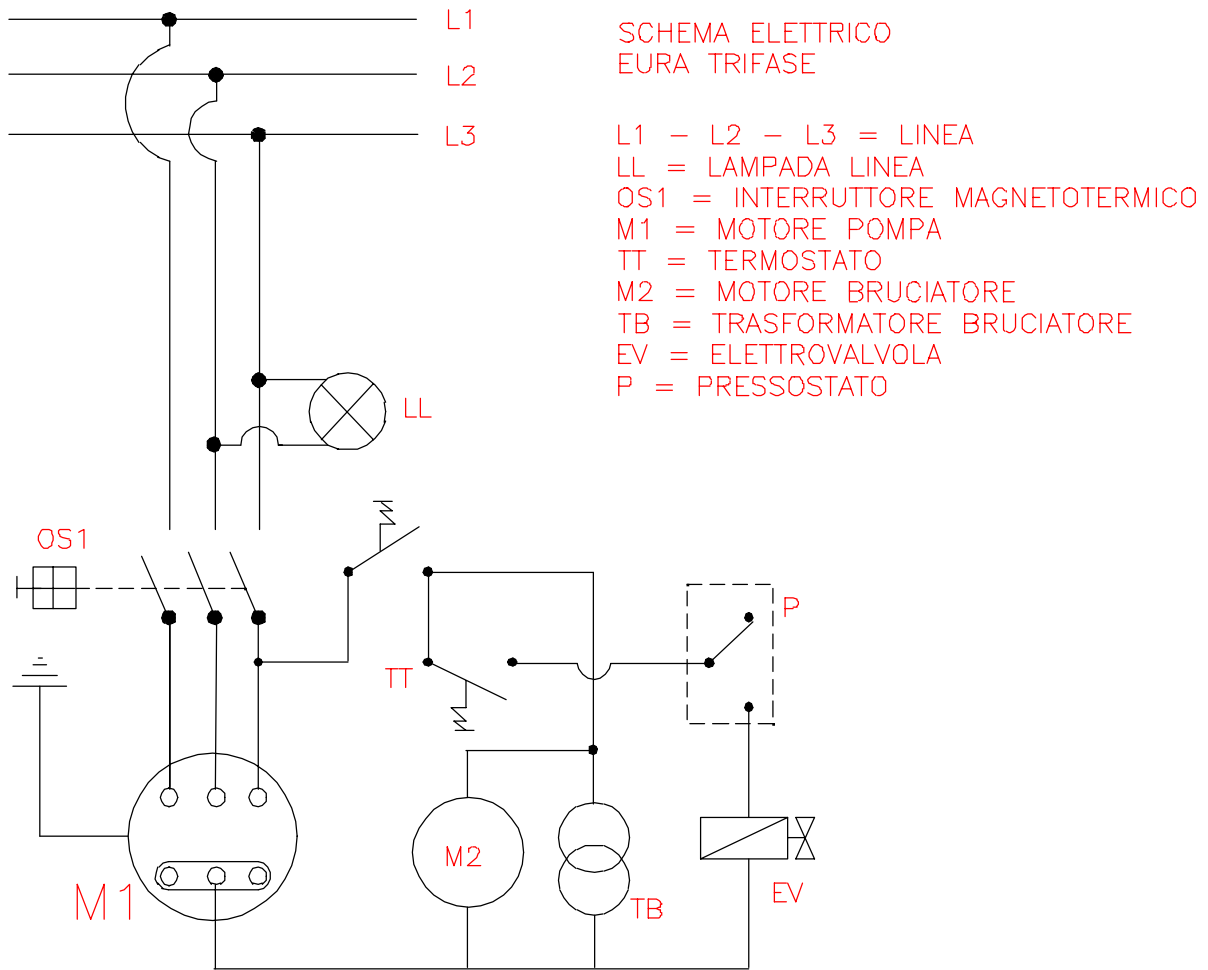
L1
L2
L3

SCHEMA ELETTRICO
EURA TRIFASE

L1 – L2 – L3 = LINEA
LL = LAMPADA LINEA
OS1 = INTERRUTTORE MAGNETOTERMICO
M1 = MOTORE POMPA
TT = TERMOSTATO
M2 = MOTORE BRUCIATORE
TB = TRASFORMATORE BRUCIATORE
EV = ELETTROVALVOLA
P = PRESSOSTATO

LL
OS1
P
TT
M2
TB
EV
M1